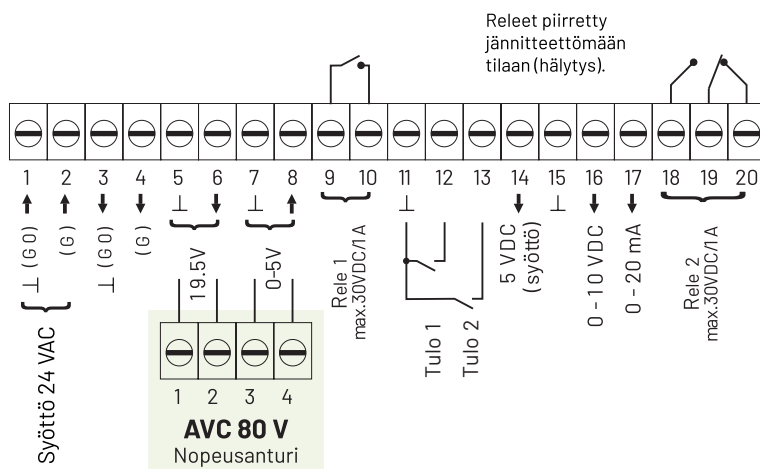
Releet piirretty jännitteettömään tilaan (hälytys).

1 2 3 4 5 6 7 8 9 10 11 12 13 14 15 16 17 18 19 20

⊥ (G0)
(G)
⊥ (G0)
(G)
⊥
⊥
⊥
⊥

Syöttö 24 VAC

19.5V
0-5V

Rele 1
max.30VDC/1A

5 VDC
(syöttö)

0 - 10 VDC
0 - 20 mA

Rele 2
max.30VDC/1A

Tulo 1
Tulo 2

1 2 3 4
AVC 80 V
Nopeusanturi